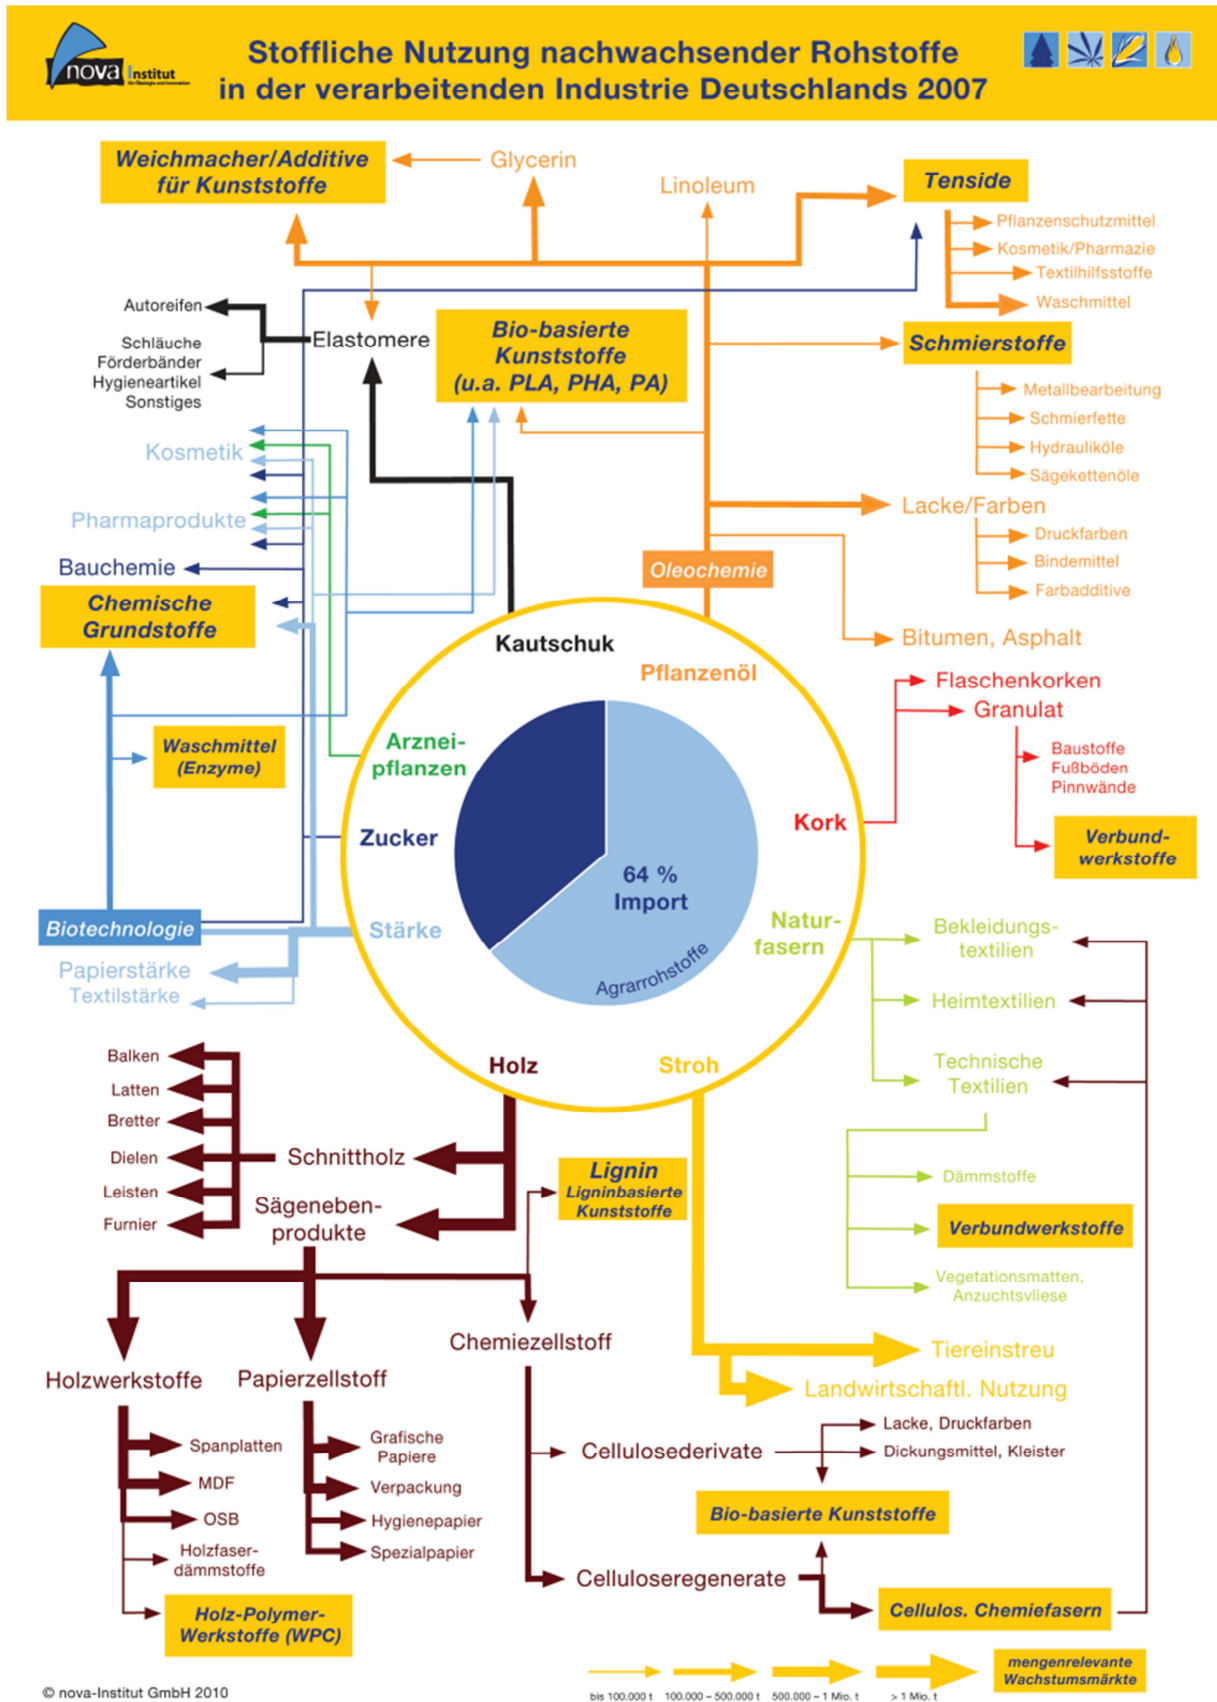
nova Institut

Stoffliche Nutzung nachwachsender Rohstoffe in der verarbeitenden Industrie Deutschlands 2007

Weichmacher/Additive für Kunststoffe

Glycerin

Linoleum

Tenside

Pflanzenschutzmittel
Kosmetik/Pharmazie
Textilhilfsstoffe
Waschmittel

Autoreifen

Schläuche
Förderbänder
Hygieneartikel
Sonstiges

Elastomere

Bio-basierte Kunststoffe (u.a. PLA, PHA, PA)

Schmierstoffe

Metallbearbeitung
Schmierfette
Hydrauliköle
Sägekettenöle

Kosmetik

Pharmaprodukte

Lacke/Farben

Druckfarben
Bindemittel
Farbadditive

Bauchemie

Oleochemie

Chemische Grundstoffe

Bitumen, Asphalt

Kautschuk

Pflanzenöl

Flaschenkorken
Granulat

Baustoffe
Fußböden
Pinnwände

Arznei-pflanzen

Waschmittel (Enzyme)

Kork

Verbund-werkstoffe

Zucker

64 % Import

Agrarrohstoffe

Natur-fasern

Bekleidungs-textilien

Heimtextilien

Technische Textilien

Biotechnologie

Stärke

Papierstärke
Textilstärke

Balken
Latten
Bretter
Dielen
Leisten
Furnier

Holz

Stroh

Schnittholz

Sägeneben-produkte

Lignin
Ligninbasierte Kunststoffe

Dämmstoffe

Verbundwerkstoffe

Vegetationsmatten, Anzuchtsvliese

Chemiezellstoff

Tiereinstreu

Holzwerkstoffe

Papierzellstoff

Landwirtschaftl. Nutzung

Spanplatten
MDF
OSB
Holzfaser-dämmstoffe

Grafische Papiere
Verpackung
Hygienepapier
Spezialpapier

Cellulosederivate

Lacke, Druckfarben
Dickungsmittel, Kleister

Bio-basierte Kunststoffe

Holz-Polymer-Werkstoffe (WPC)

Celluloseregenerate

Cellulos. Chemiefasern

© nova-Institut GmbH 2010

bis 100.000 t
100.000 – 500.000 t
500.000 – 1 Mio. t
> 1 Mio. t

mengenrelevante Wachstumsmärkte